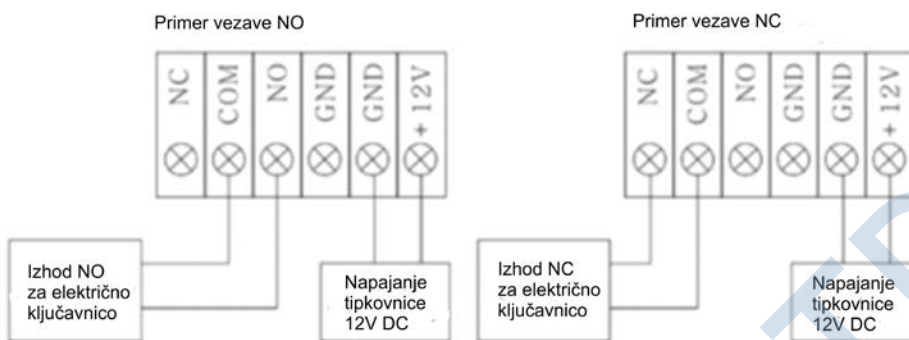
Primer vezave NO

| NC | COM | NO | GND | GND | + 12V |
|---|---|---|---|---|---|

Izhod NO za električno ključavnico

Napajanje tipkovnice 12V DC

Primer vezave NC

| NC | COM | NO | GND | GND | + 12V |
|---|---|---|---|---|---|

Izhod NC za električno ključavnico

Napajanje tipkovnice 12V DC